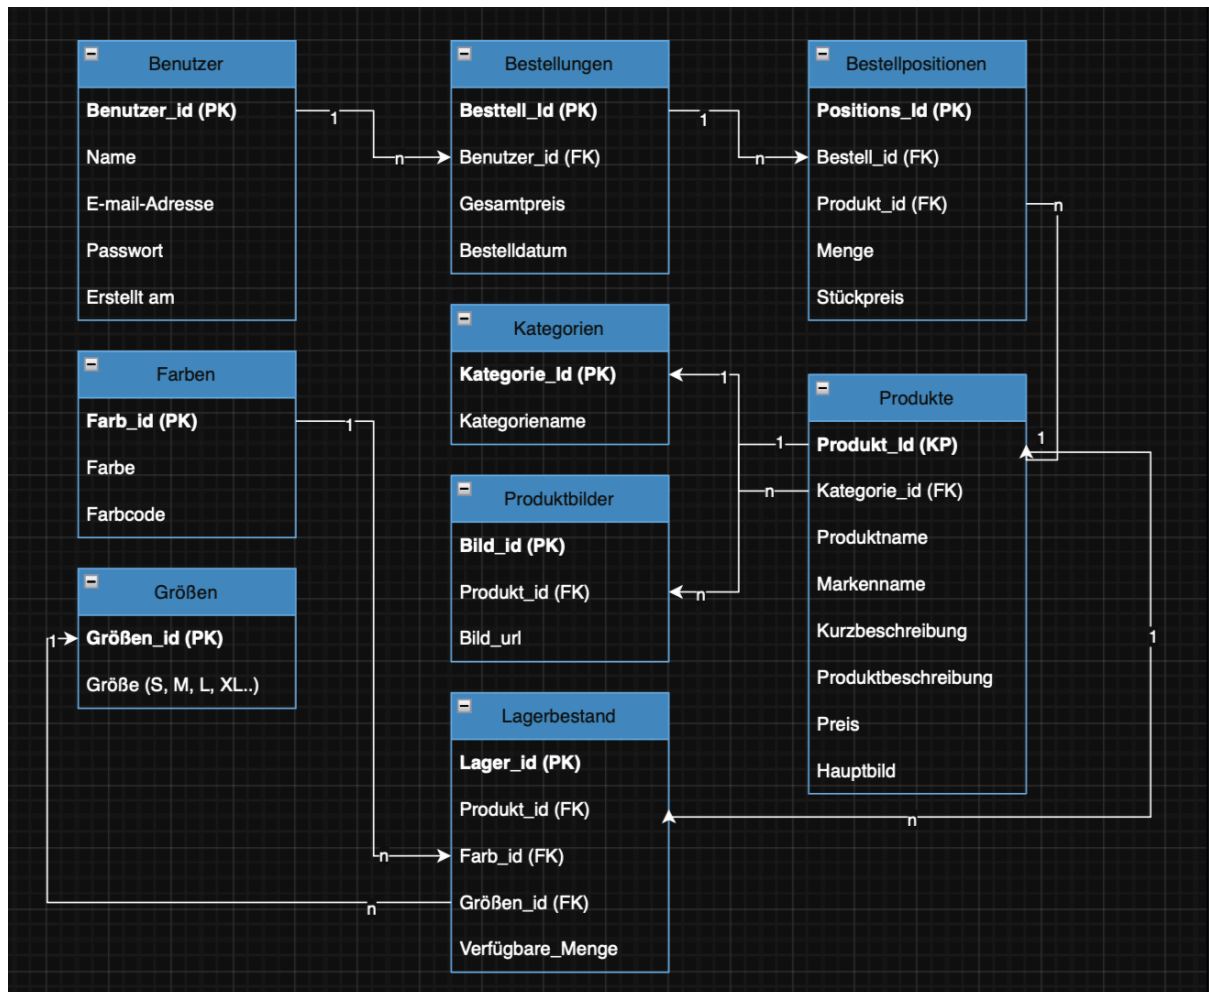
Benutzer
**Benutzer_id (PK)**
Name
E-mail-Adresse
Passwort
Erstellt am

Bestellungen
**Besttell_Id (PK)**
Benutzer_id (FK)
Gesamtpreis
Bestelldatum

Bestellpositionen
**Positions_Id (PK)**
Bestell_id (FK)
Produkt_id (FK)
Menge
Stückpreis

Farben
**Farb_id (PK)**
Farbe
Farbcode

Kategorien
**Kategorie_Id (PK)**
Kategoriename

Produkte
**Produkt_Id (KP)**
Kategorie_id (FK)
Produktname
Markenname
Kurzbeschreibung
Produktbeschreibung
Preis
Hauptbild

Produktbilder
**Bild_id (PK)**
Produkt_id (FK)
Bild_url

Größen
**Größen_id (PK)**
Größe (S, M, L, XL..)

Lagerbestand
**Lager_id (PK)**
Produkt_id (FK)
Farb_id (FK)
Größen_id (FK)
Verfügbare_Menge

1 n 1 n n 1 1 1 n 1 n 1 n 1 n n